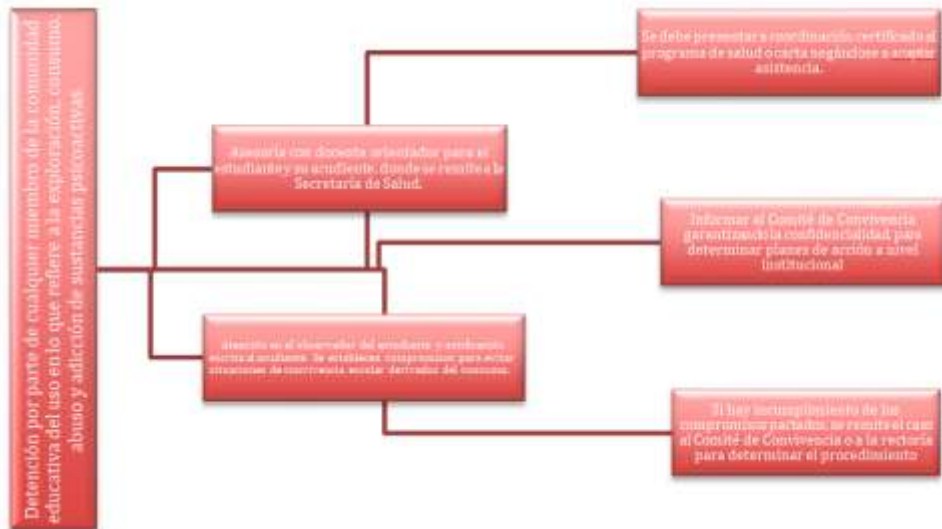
Detención por parte de cualquier miembro de la comunidad educativa del uso en lo que refiere a la exploración, consumo, abuso y adicción de sustancias psicoactivas

Asesoría con docente orientador para el estudiante y su acudiente, donde se remite a la Secretaría de Salud.

Se debe presentar a coordinación certificado al programa de salud o carta negándose a aceptar asistencia.

Informar al Comité de Convivencia garantizando la confidencialidad para determinar planes de acción a nivel institucional

Anexión en el observador del estudiante y notificación escrita al acudiente. Se establecen compromisos para evitar situaciones de convivencia escolar derivados del consumo.

Si hay incumplimiento de los compromisos pactados, se remite el caso al Comité de Convivencia o a la rectoría para determinar el procedimiento